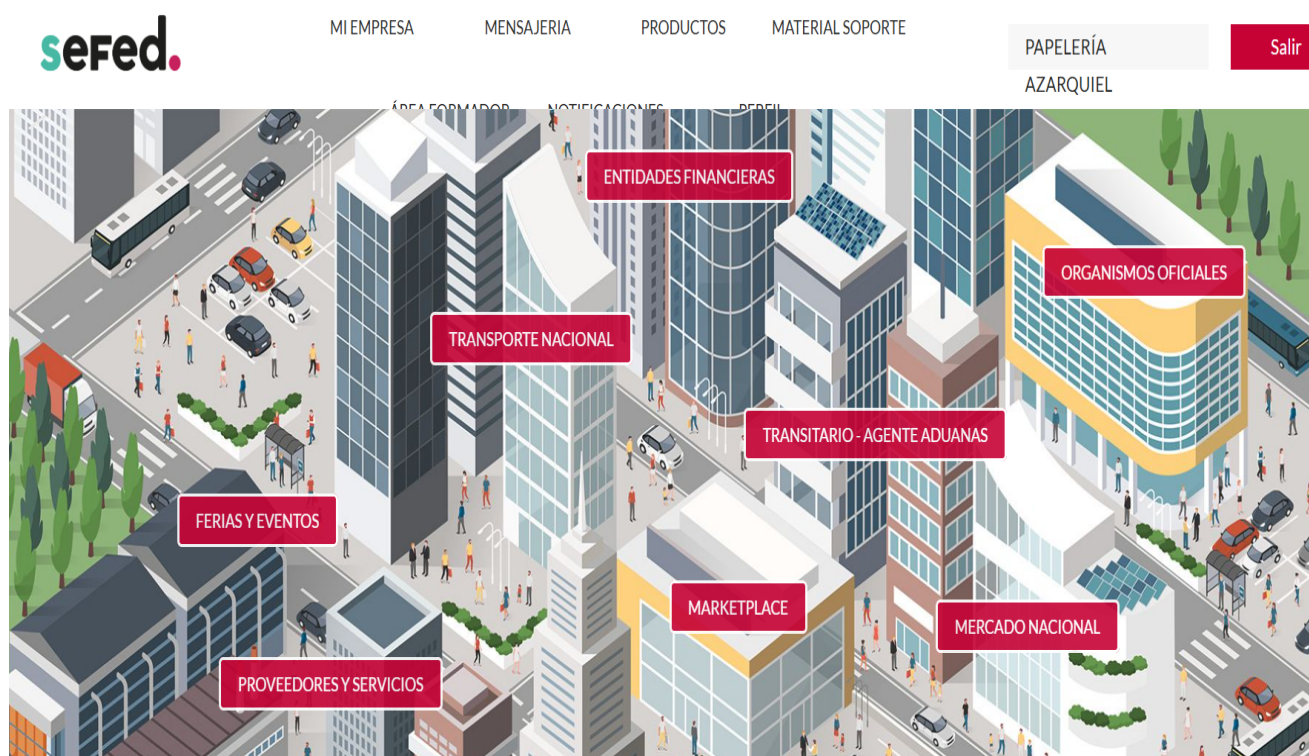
sefed.

MI EMPRESA
MENSAJERIA
PRODUCTOS
MATERIAL SOPORTE

PAPELERÍA AZARQUIEL

Salir

ÁREA FORMADOR
NOTIFICACIONES
PERFIL

ENTIDADES FINANCIERAS
ORGANISMOS OFICIALES
TRANSPORTE NACIONAL
TRANSITARIO - AGENTE ADUANAS
FERIAS Y EVENTOS
MARKETPLACE
MERCADO NACIONAL
PROVEEDORES Y SERVICIOS